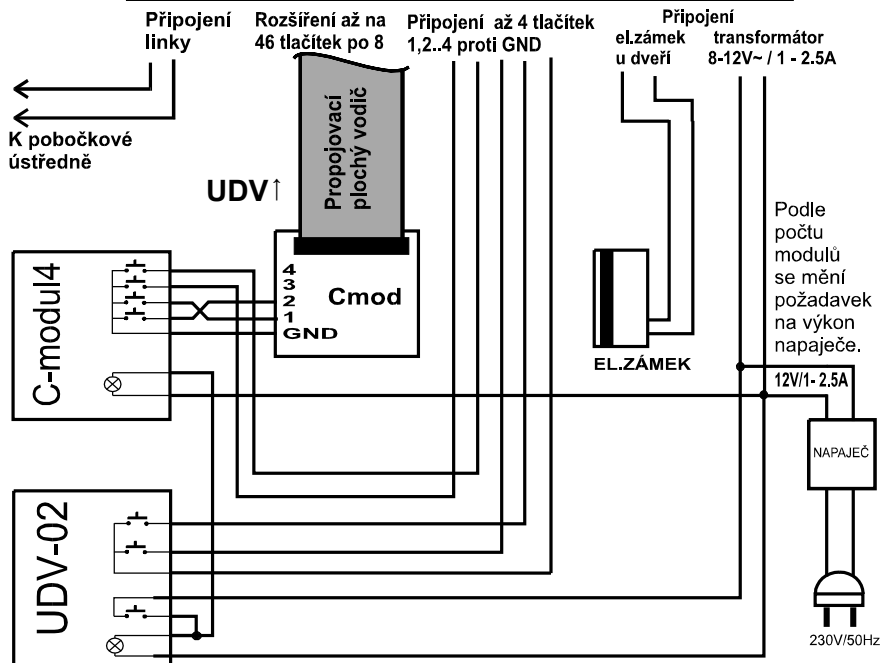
Připojení linky

Rozšíření až na 46 tlačítek po 8

Připojení až 4 tlačítek 1,2..4 proti GND

Připojení el.zámek u dveří

transformátor 8-12V~ / 1 - 2.5A

K pobočkové ústředně

UDV↑

Propojovací plochý vodič

Cmod

4
3
2
1
GND

C-modul4

Podle počtu modulů se mění požadavek na výkon napaječe.

EL.ZÁMEK

12V/1- 2.5A

NAPAJEČ

UDV-02

230V/50Hz